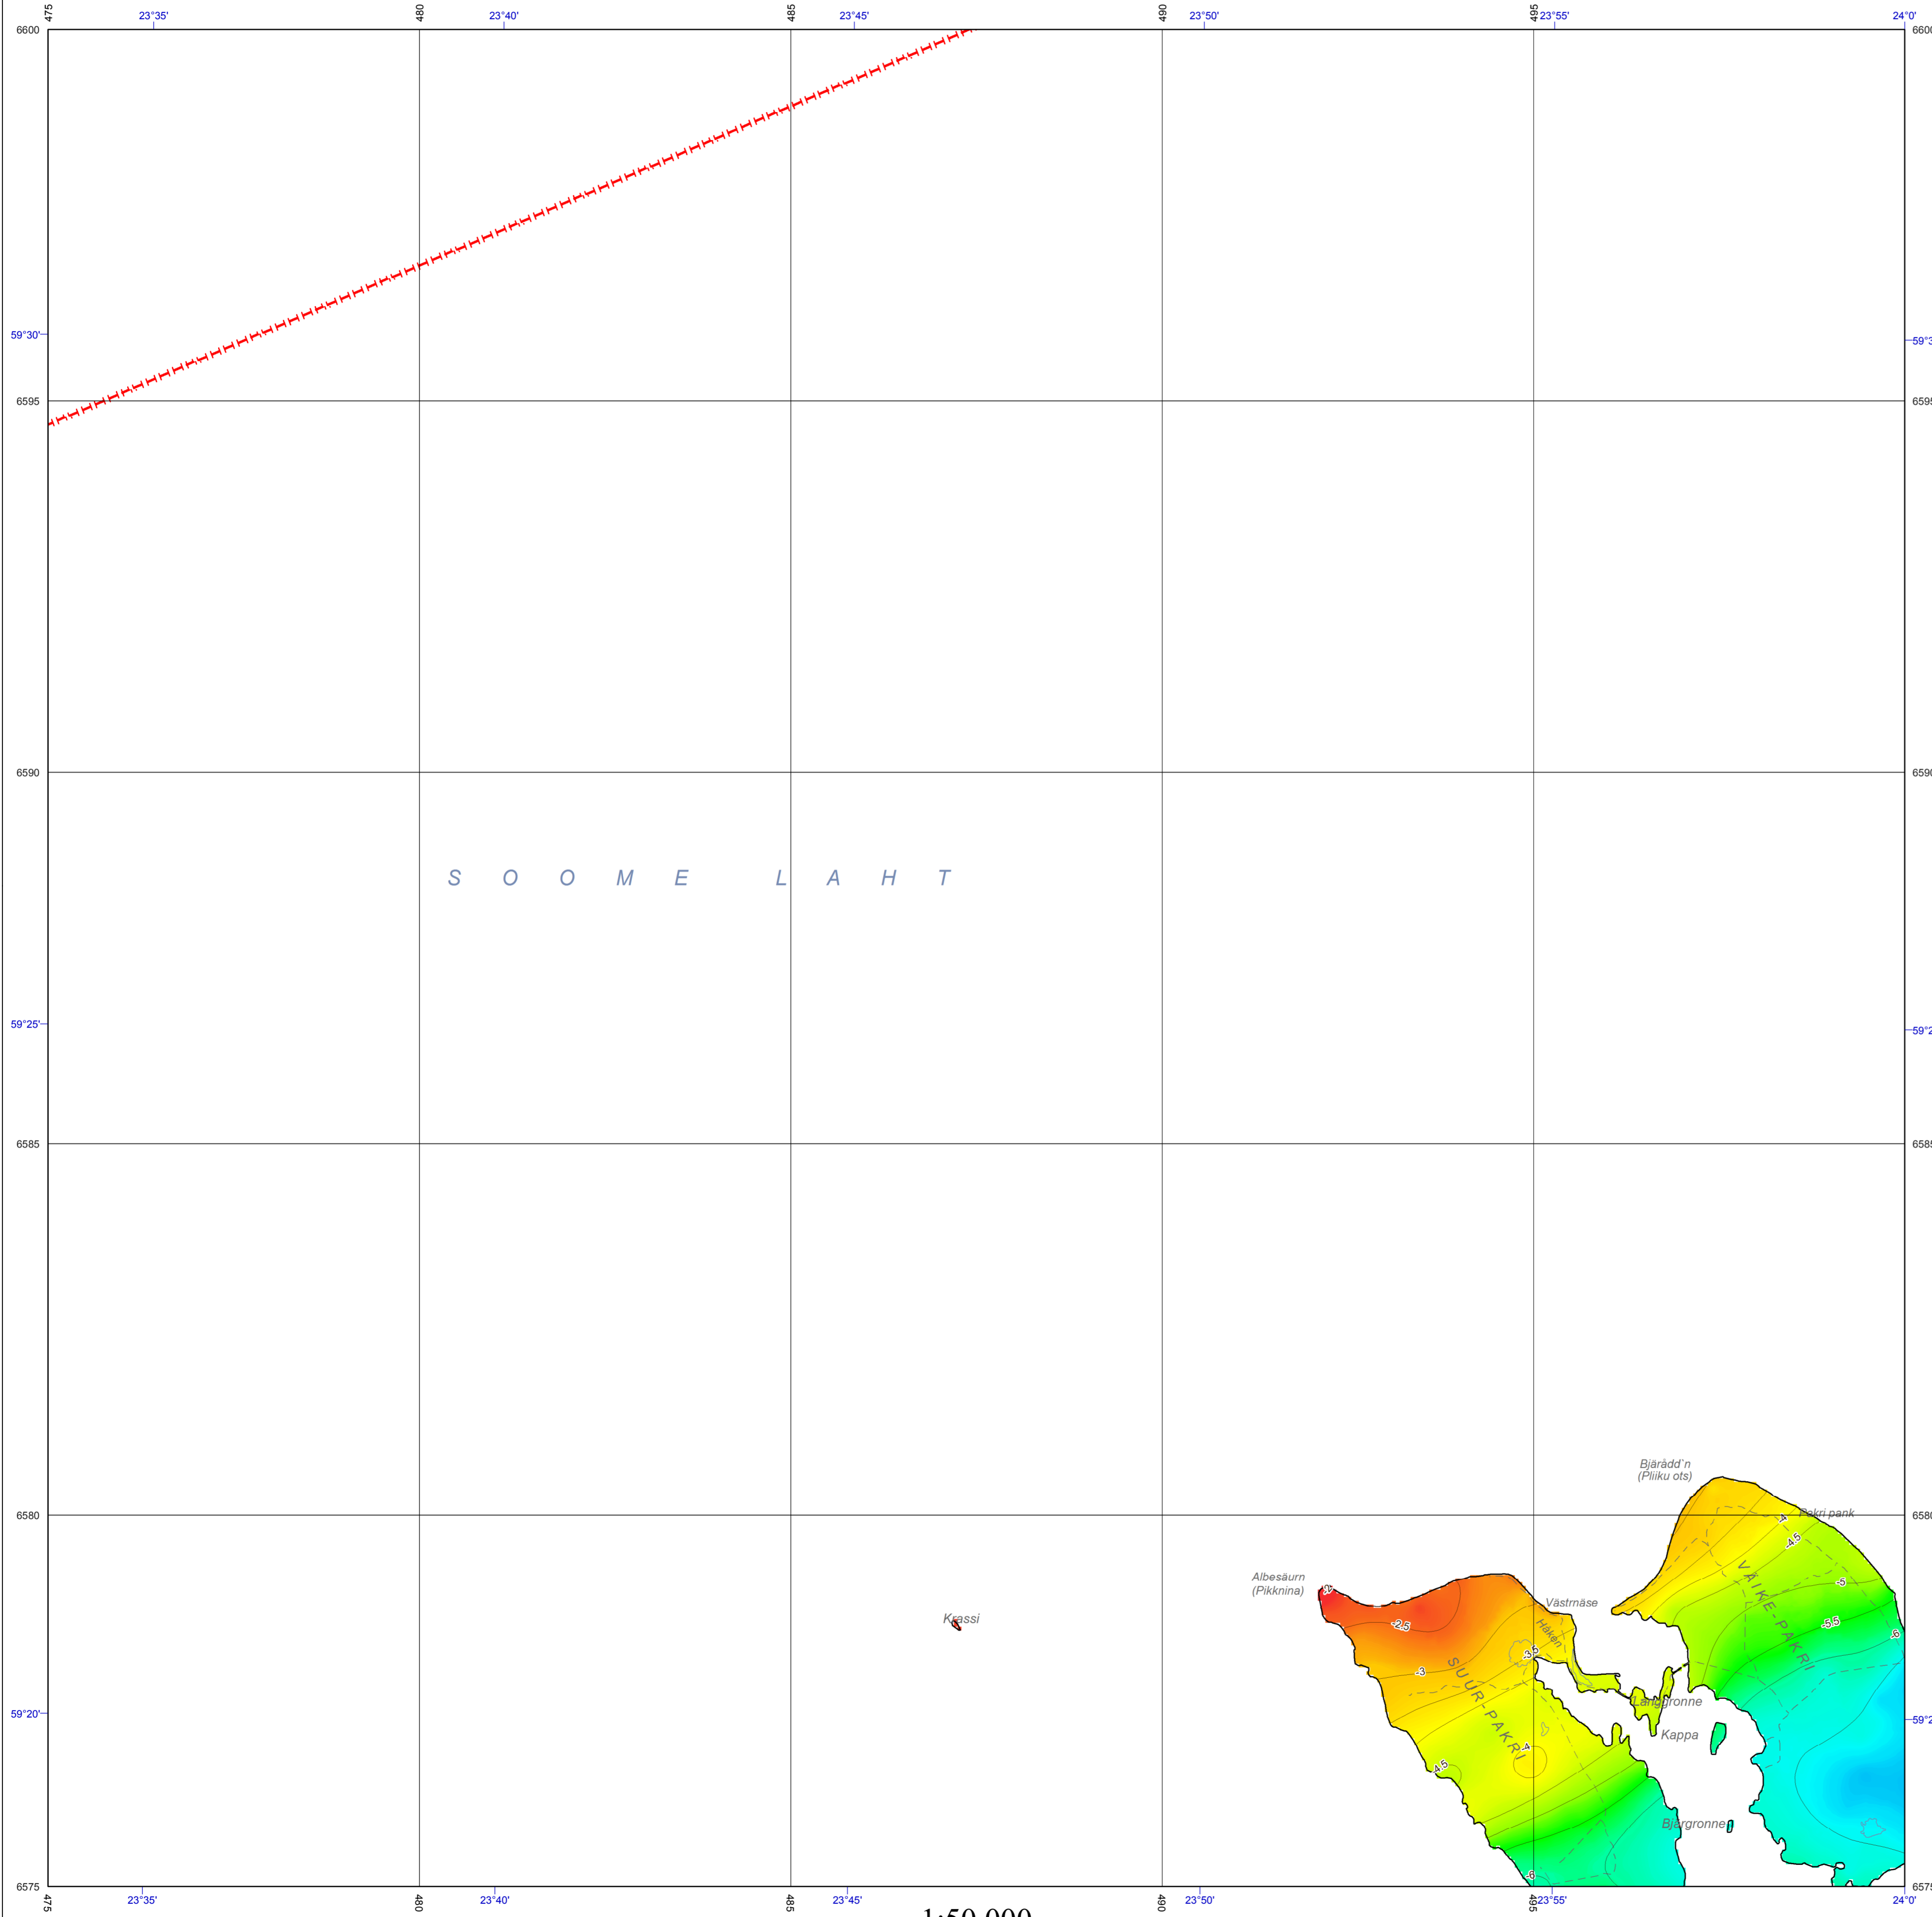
475 23°35' 480 23°40' 485 23°45' 490 23°50' 495 23°55' 24°0'

6600 6600

59°30' 59°3

6595 6595

6590 6590

S O O M E L A H T

59°25' 59°2

6585 6585

Bjärådd`n (Pliiku ots)

6580 Pakri pank 6580

-4 -4.5 -5 -5.5 -6

VÄIKE-PAKRI

Albesäurn (Pikknina)

Västrnäse

Håken

-2 -2.5 -3 -3.5

Krassi

SUUR-PAKRI

Langgronne

Kappa

59°20' -4 -4.5 59°2

Bjargronne

-6

6575 6575

475 23°35' 480 23°40' 485 23°45' 490 23°50' 495 23°55' 24°0'

1:50 000